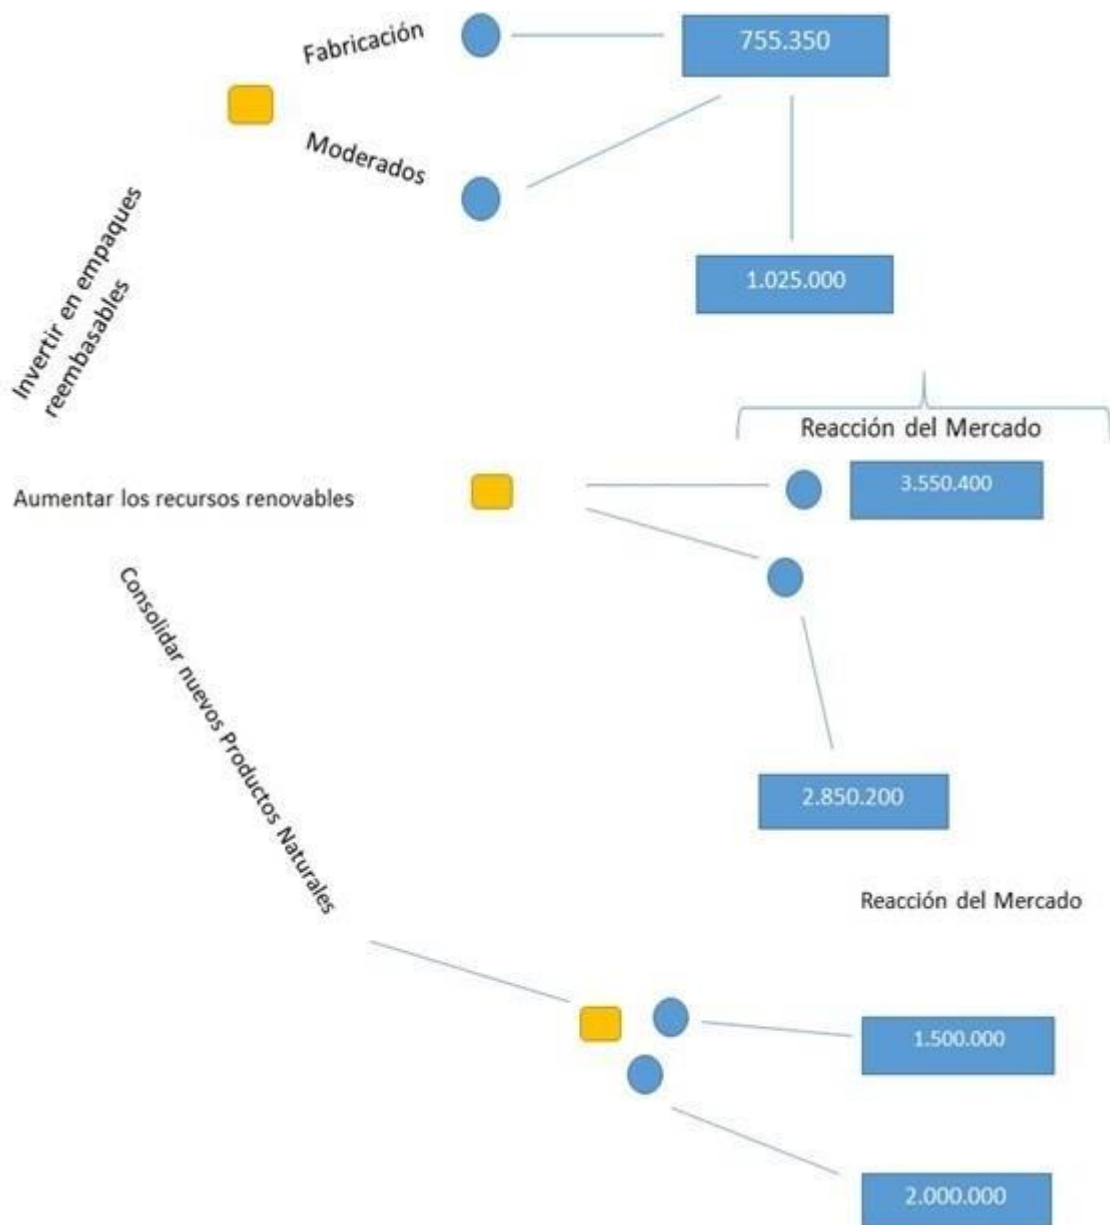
Fabricación

755.350

Moderados

Invertir en empaques reembasables

1.025.000

Reacción del Mercado

Aumentar los recursos renovables

3.550.400

Consolidar nuevos Productos Naturales

2.850.200

Reacción del Mercado

1.500.000

2.000.000